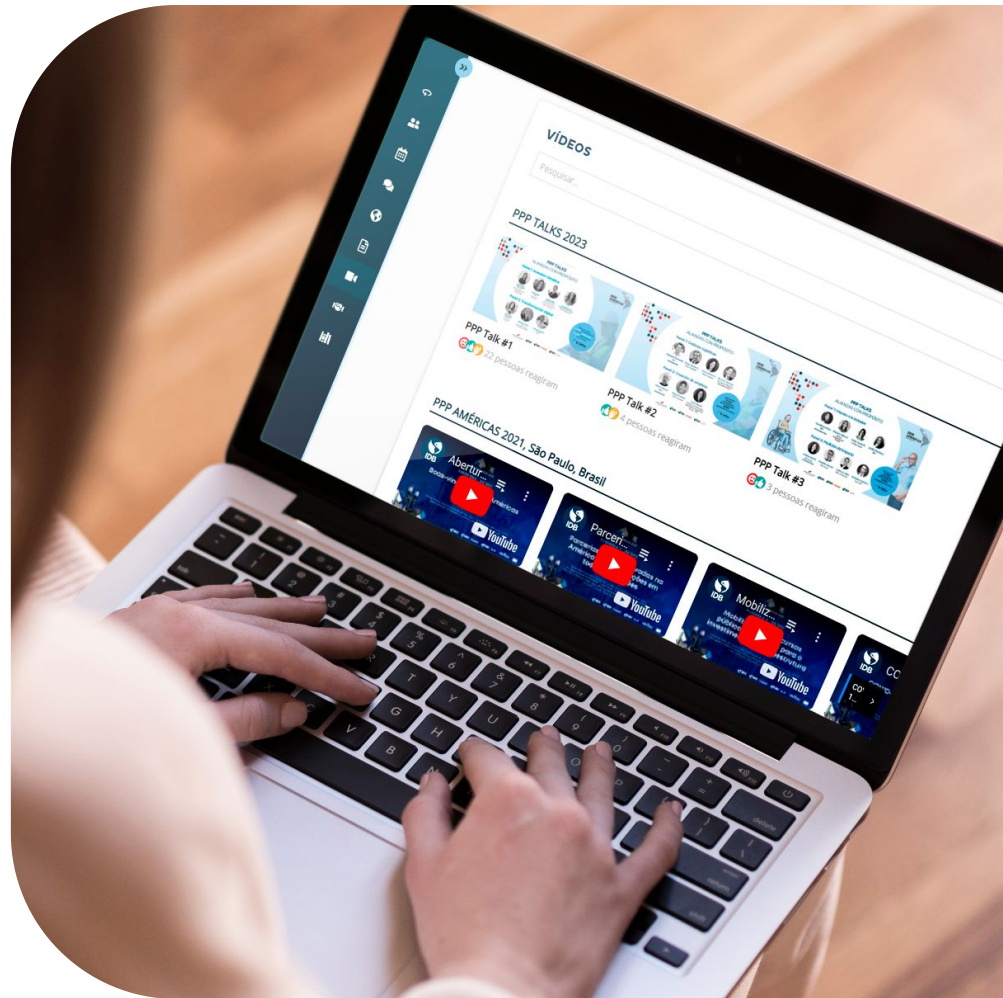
VÍDEOS

Pesquisar...

PPP TALKS 2023

PPP Talk #1
22 pessoas reagiram

PPP Talk #2
4 pessoas reagiram

PPP Talk #3
3 pessoas reagiram

PPP AMÉRICAS 2021, São Paulo, Brasil

IDB Abertur...
YouTube

IDB Parceri...
YouTube

IDB Mobiliz...
YouTube

IDB CO...